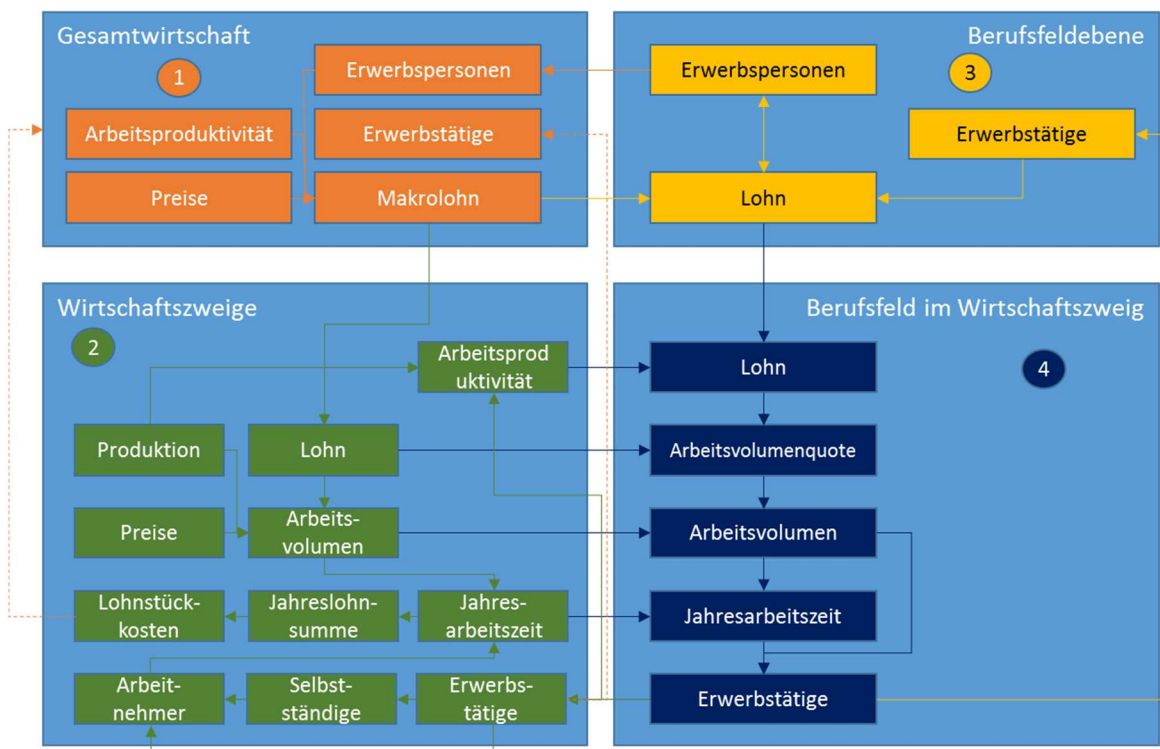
Gesamtwirtschaft

1

Erwerbspersonen

Arbeitsproduktivität

Erwerbstätige

Preise

Makrolohn

Berufsfeldebene

Erwerbspersonen

3

Erwerbstätige

Lohn

Wirtschaftszweige

2

Arbeitsproduktivität

Produktion

Lohn

Preise

Arbeitsvolumen

Lohnstückkosten

Jahreslohnsumme

Jahresarbeitszeit

Arbeitnehmer

Selbstständige

Erwerbstätige

Berufsfeld im Wirtschaftszweig

Lohn

4

Arbeitsvolumenquote

Arbeitsvolumen

Jahresarbeitszeit

Erwerbstätige